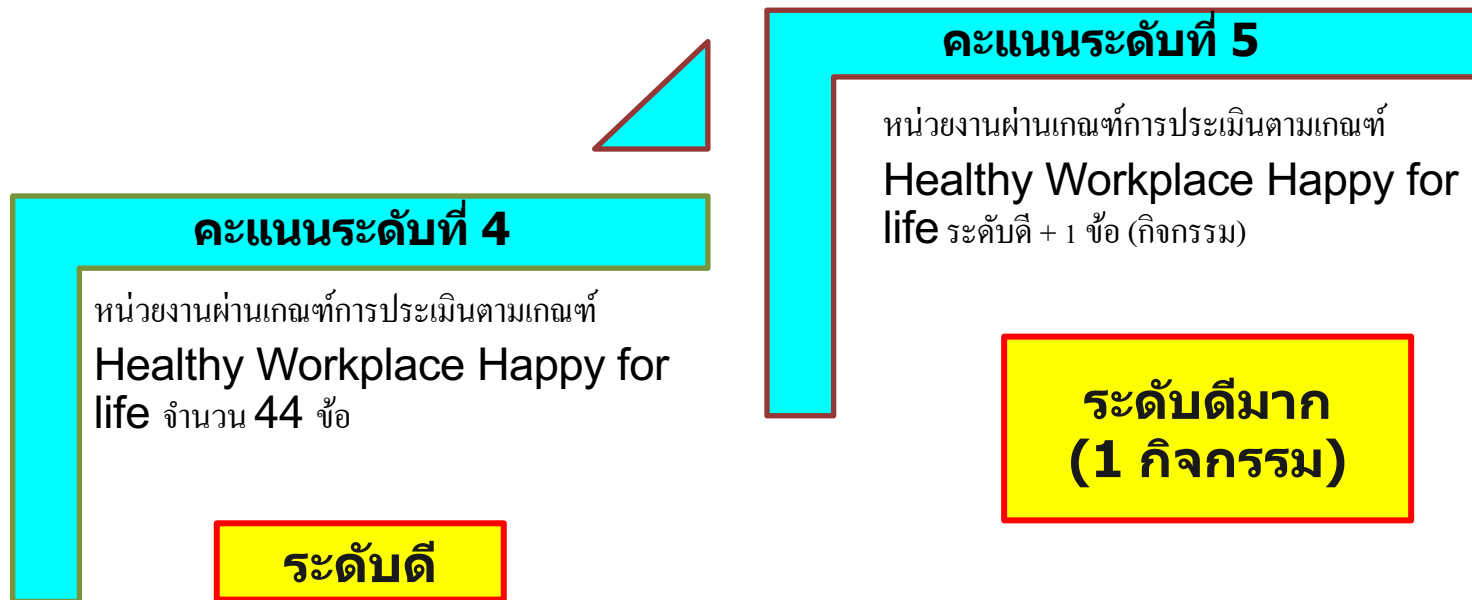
คะแนนระดับที่ 5

หน่วยงานผ่านเกณฑ์การประเมินตามเกณฑ์ Healthy Workplace Happy for life ระดับดี + 1 ข้อ (กิจกรรม)

ระดับดีมาก (1 กิจกรรม)

คะแนนระดับที่ 4

หน่วยงานผ่านเกณฑ์การประเมินตามเกณฑ์ Healthy Workplace Happy for life จำนวน 44 ข้อ

ระดับดี